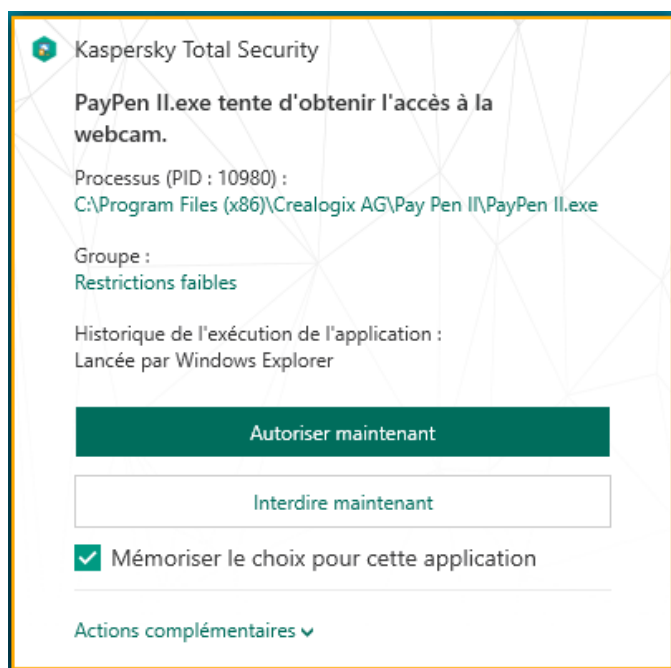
Kaspersky Total Security

PayPen II.exe tente d'obtenir l'accès à la webcam.

Processus (PID : 10980) :
C:\Program Files (x86)\Crealogix AG\Pay Pen II\PayPen II.exe

Groupe :
Restrictions faibles

Historique de l'exécution de l'application :
Lancée par Windows Explorer

Autoriser maintenant

Interdire maintenant

Mémoriser le choix pour cette application

Actions complémentaires